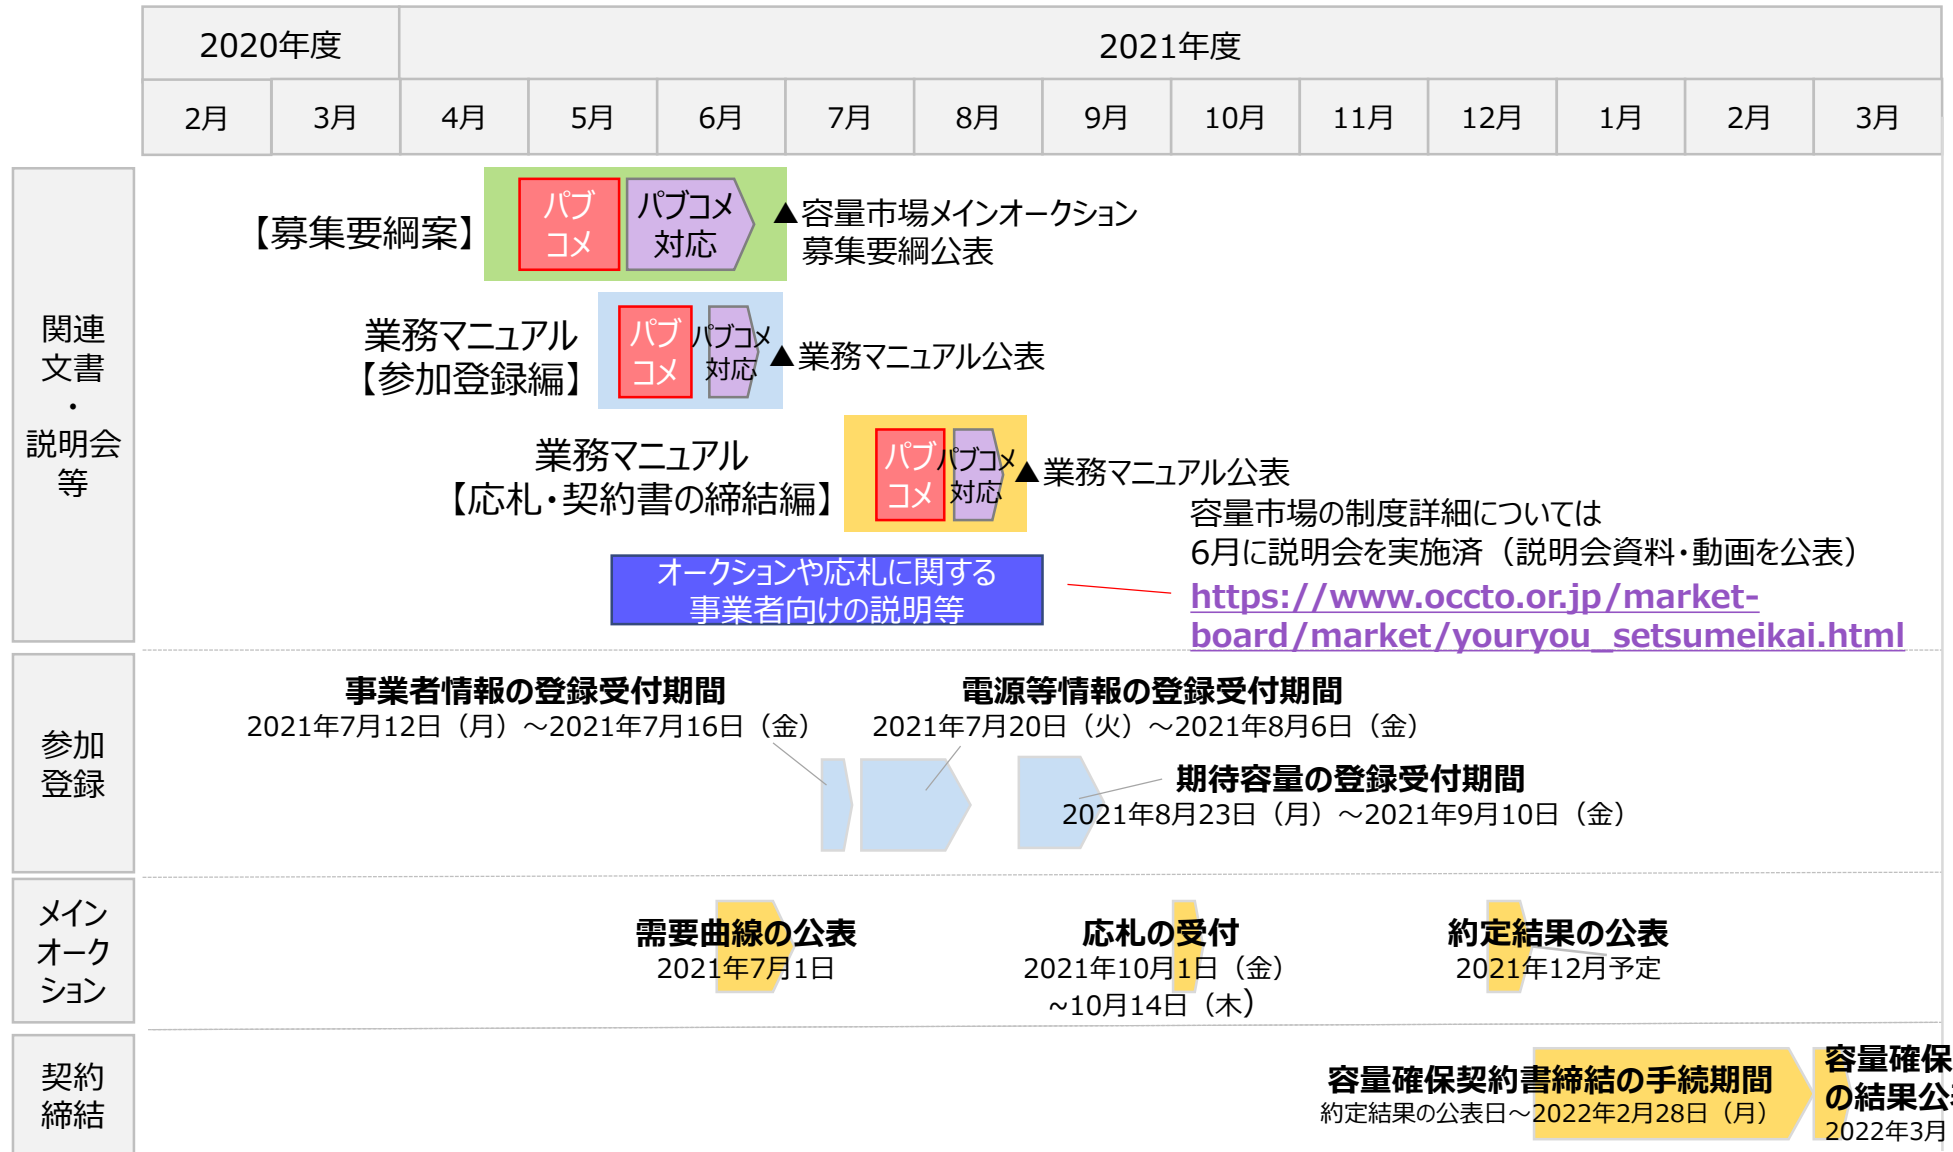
| 2020年度 | | 2021年度 | | | | | | | | | | | |
|---|---|---|---|---|---|---|---|---|---|---|---|---|---|
| 2月 | 3月 | 4月 | 5月 | 6月 | 7月 | 8月 | 9月 | 10月 | 11月 | 12月 | 1月 | 2月 | 3月 |

関連文書・説明会等

【募集要綱案】 パブコメ パブコメ対応 ▲容量市場メインオークション募集要綱公表

業務マニュアル【参加登録編】 パブコメ パブコメ対応 ▲業務マニュアル公表

業務マニュアル【応札・契約書の締結編】 パブコメ パブコメ対応 ▲業務マニュアル公表

容量市場の制度詳細については6月に説明会を実施済（説明会資料・動画を公表）

オークションや応札に関する事業者向けの説明等

https://www.occto.or.jp/market-board/market/youryou_setsumeikai.html

参加登録

事業者情報の登録受付期間
2021年7月12日（月）～2021年7月16日（金）

電源等情報の登録受付期間
2021年7月20日（火）～2021年8月6日（金）

期待容量の登録受付期間
2021年8月23日（月）～2021年9月10日（金）

メインオークション

需要曲線の公表
2021年7月1日

応札の受付
2021年10月1日（金）
~10月14日（木）

約定結果の公表
2021年12月予定

契約締結

容量確保契約書締結の手続期間
約定結果の公表日～2022年2月28日（月）

容量確保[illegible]
の結果公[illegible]
2022年3月